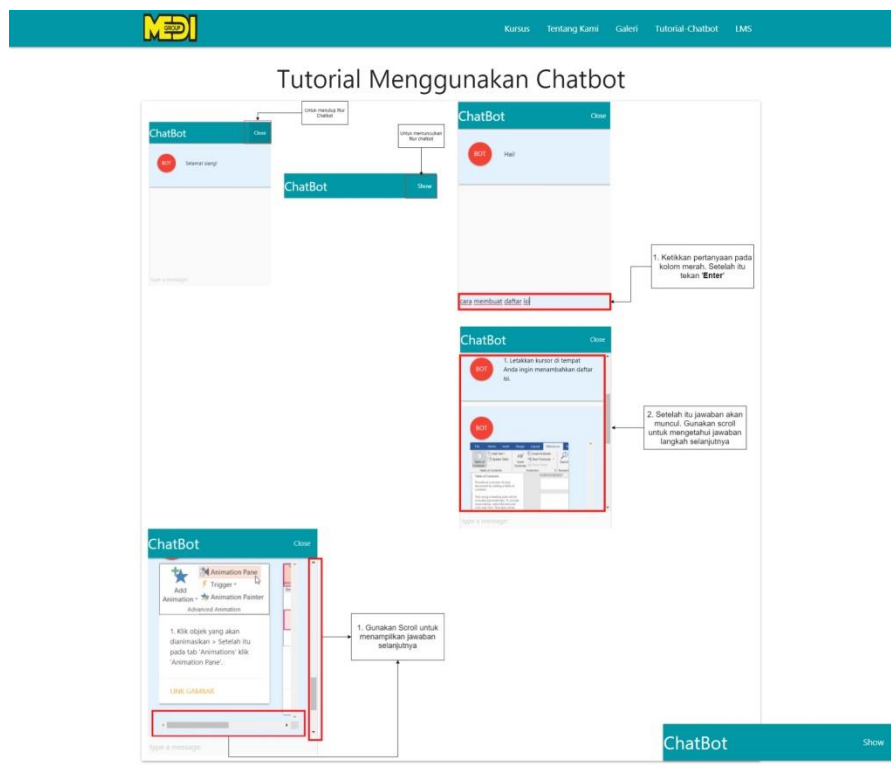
MDI GROUP

Kursus Tentang Kami Galeri Tutorial-Chatbot LMS

Tutorial Menggunakan Chatbot

Untuk menutup fitur Chatbot

ChatBot Close

BOT Selamat siang!

Type a message...

Untuk memunculkan fitur chatbot

ChatBot Show

ChatBot Close

BOT Hai!

1. Ketikkan pertanyaan pada kolom merah. Setelah itu tekan '**Enter**'

cara membuat daftar isi

ChatBot Close

BOT 1. Letakkan kursor di tempat Anda ingin menambahkan daftar isi.

BOT

2. Setelah itu jawaban akan muncul. Gunakan scroll untuk mengetahui jawaban langkah selanjutnya

Type a message...

ChatBot Close

Add Animation Animation Pane Trigger Animation Painter Advanced Animation

1. Klik objek yang akan dianimasikan > Setelah itu pada tab 'Animations' klik 'Animation Pane'.

LINK GAMBAR

1. Gunakan Scroll untuk menampilkan jawaban selanjutnya

Type a message...

ChatBot Show